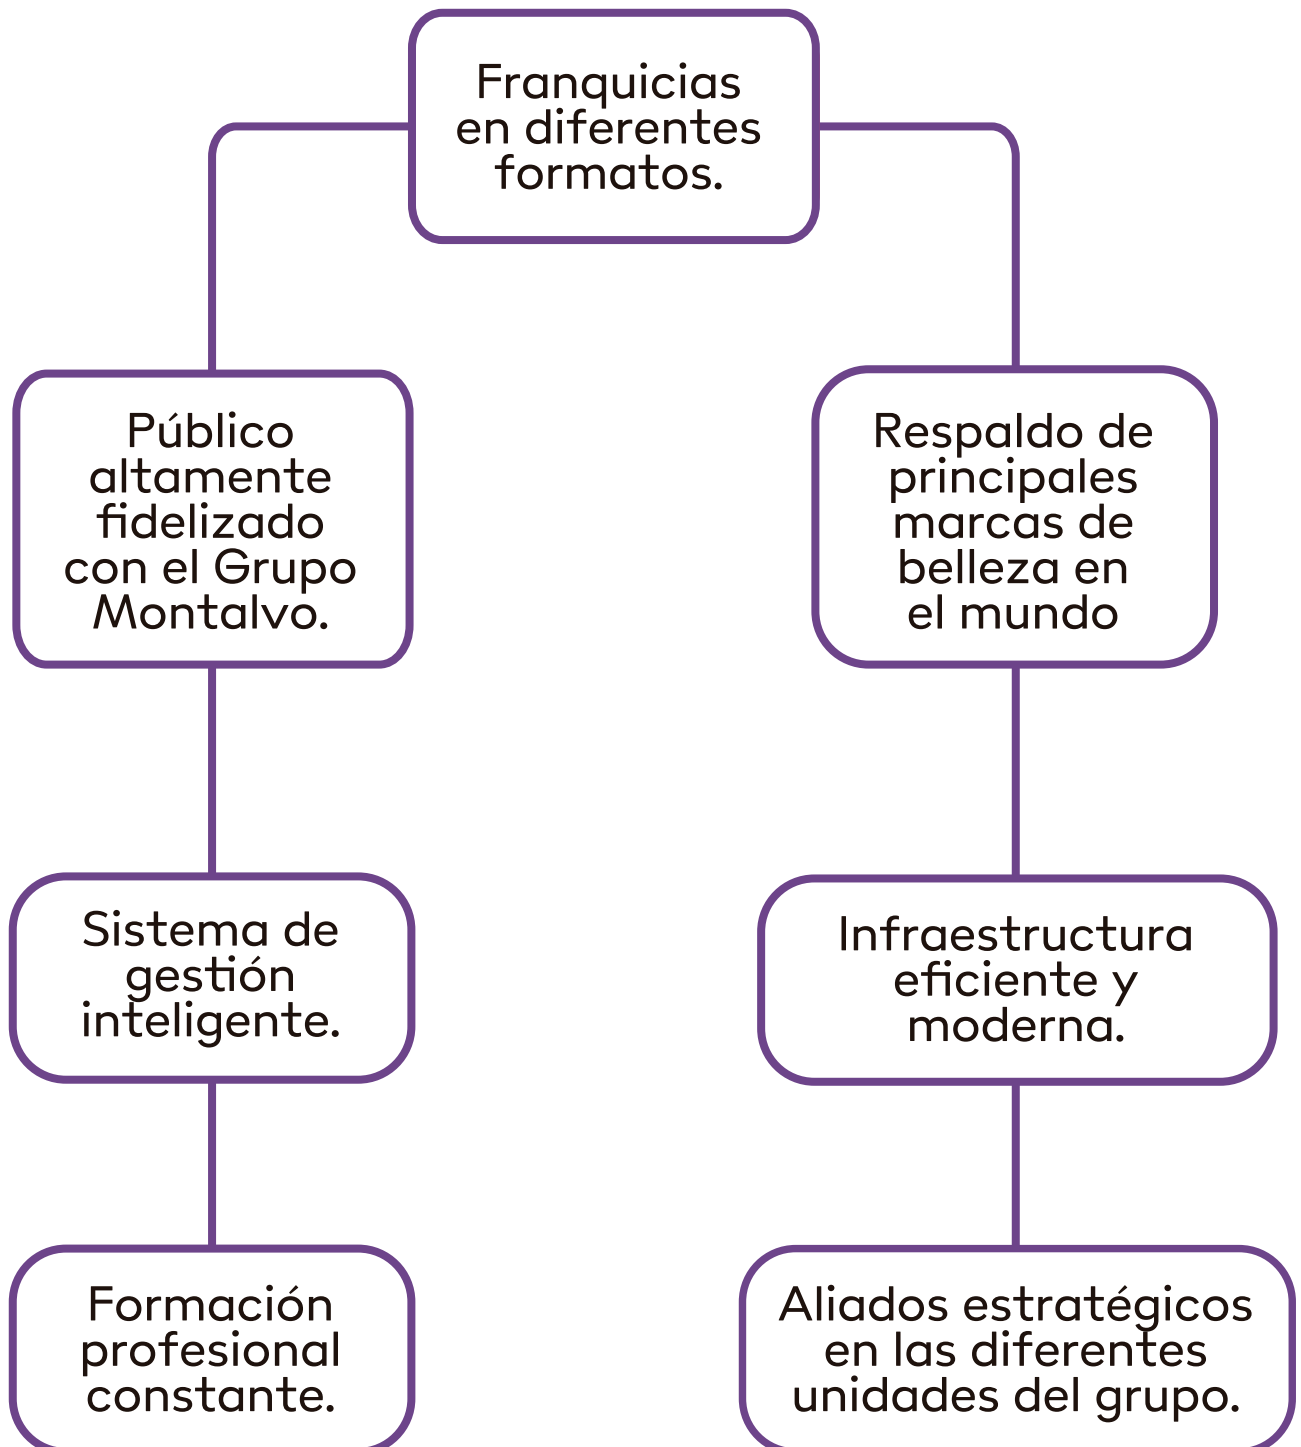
Franquicias en diferentes formatos.

Público altamente fidelizado con el Grupo Montalvo.

Respaldo de principales marcas de belleza en el mundo

Sistema de gestión inteligente.

Infraestructura eficiente y moderna.

Formación profesional constante.

Aliados estratégicos en las diferentes unidades del grupo.